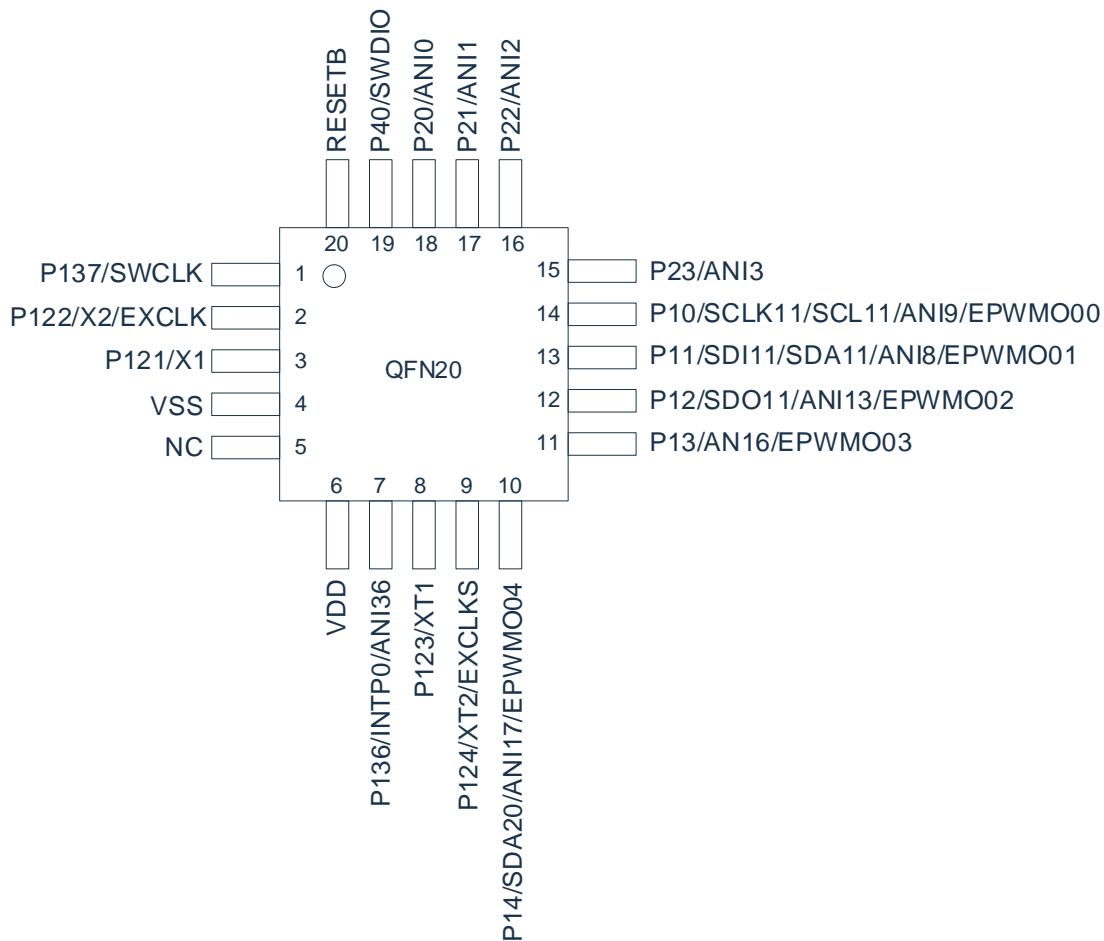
RESETB
P40/SWDIO
P20/ANI0
P21/ANI1
P22/ANI2

20 19 18 17 16

P137/SWCLK 1
P122/X2/EXCLK 2
P121/X1 3
VSS 4
NC 5

QFN20

15 P23/ANI3
14 P10/SCLK11/SCL11/ANI9/EPWMO00
13 P11/SDI11/SDA11/ANI8/EPWMO01
12 P12/SDO11/ANI13/EPWMO02
11 P13/AN16/EPWMO03

6 7 8 9 10

VDD
P136/INTP0/ANI36
P123/XT1
P124/XT2/EXCLKS
P14/SDA20/ANI17/EPWMO04